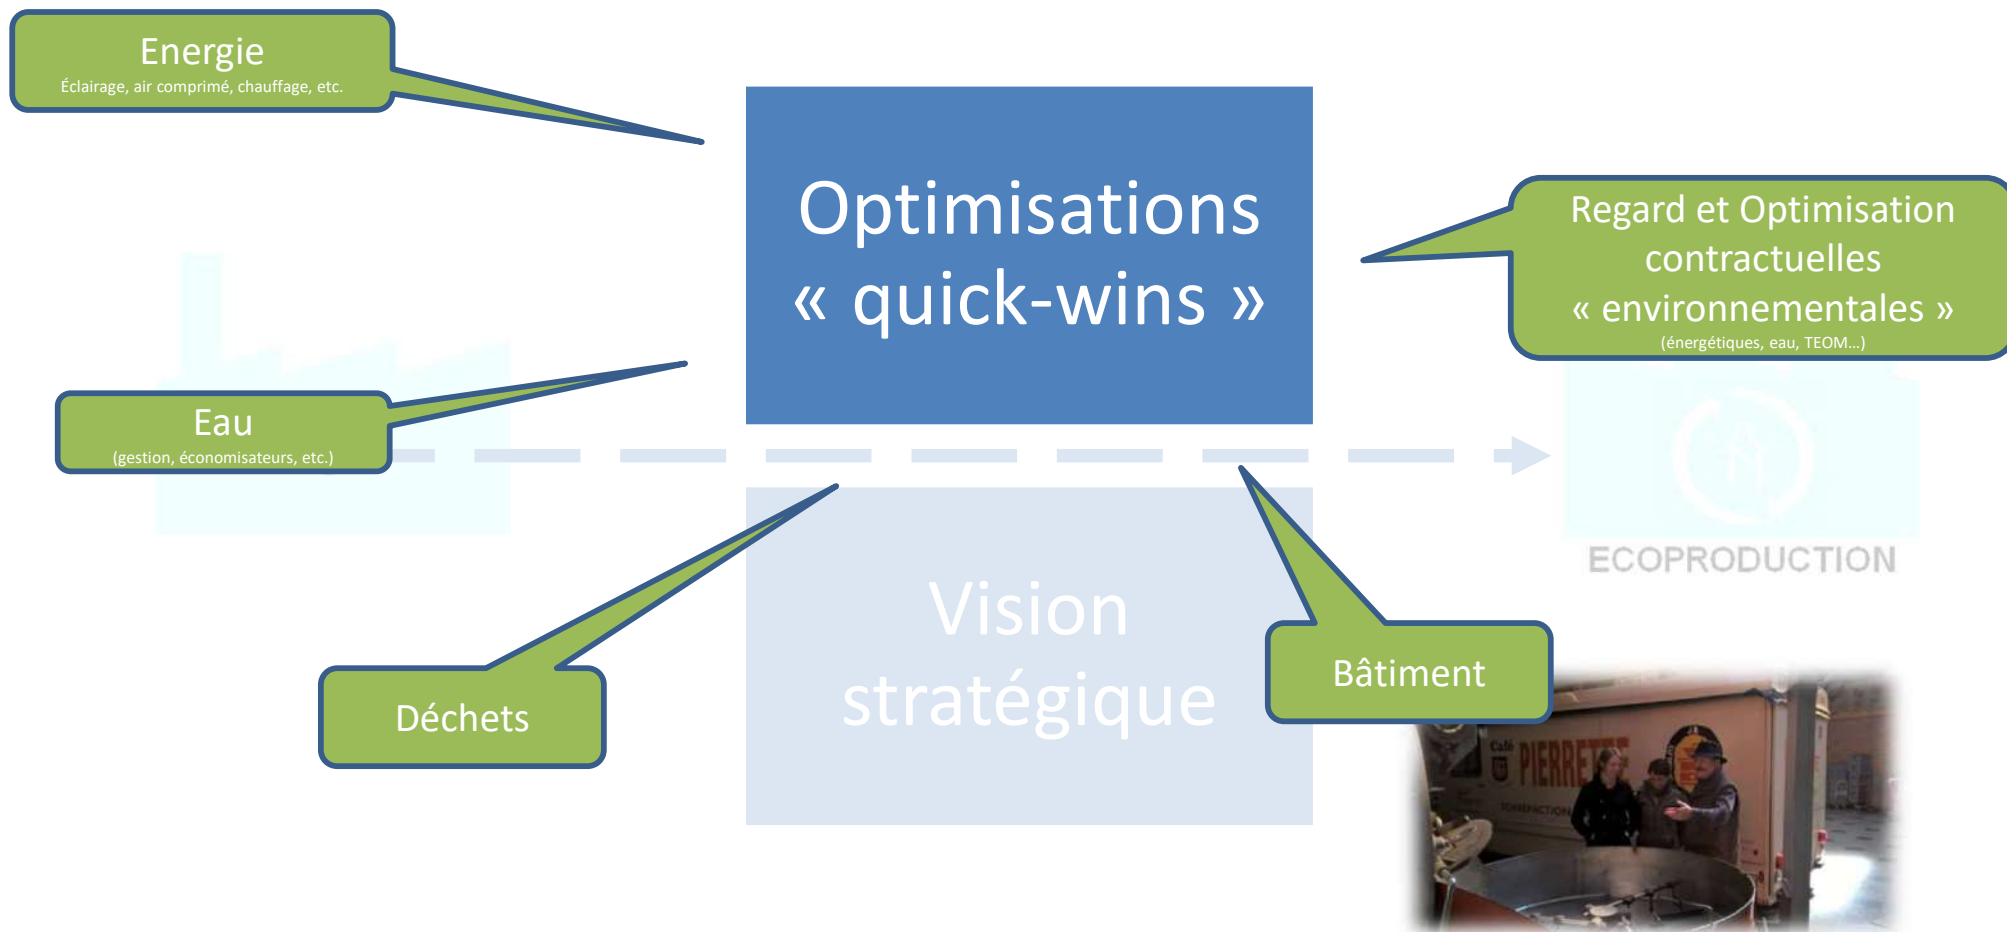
Energie
Éclairage, air comprimé, chauffage, etc.

Optimisations « quick-wins »

Regard et Optimisation contractuelles « environnementales »
(énergétiques, eau, TEOM…)

Eau
(gestion, économisateurs, etc.)

ECOPRODUCTION

Vision stratégique

Déchets

Bâtiment

Café PIERRETTE